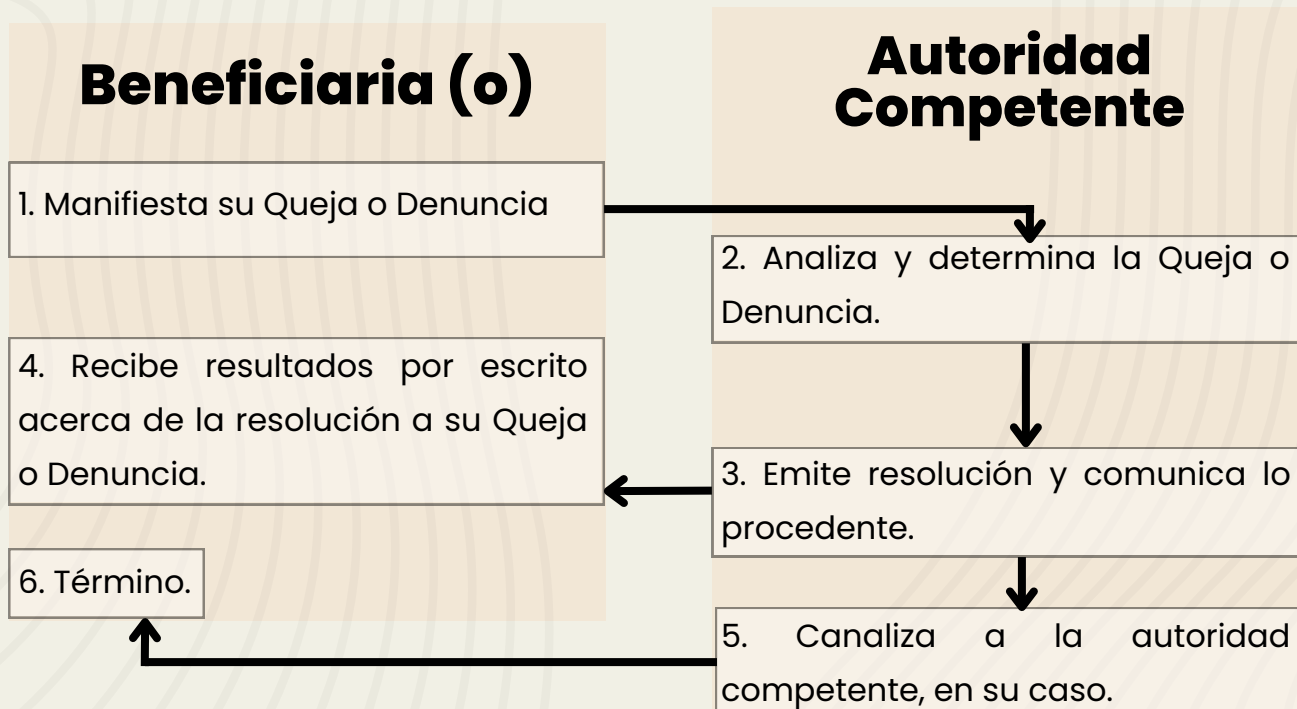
Beneficiaria (o)

Autoridad Competente

1. Manifiesta su Queja o Denuncia

2. Analiza y determina la Queja o Denuncia.

4. Recibe resultados por escrito acerca de la resolución a su Queja o Denuncia.

3. Emite resolución y comunica lo procedente.

6. Término.

5. Canaliza a la autoridad competente, en su caso.